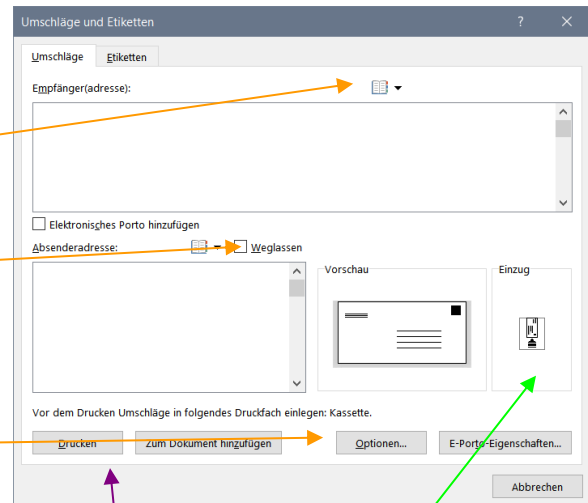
Umschläge und Etiketten

?

Umschläge

Etiketten

Empfänger(adresse):

Elektronisches Porto hinzufügen

Absenderadresse:

Weglassen

Vorschau

Einzug

Vor dem Drucken Umschläge in folgendes Druckfach einlegen: Kassette.

Drucken

Zum Dokument hinzufügen

Optionen...

E-Porto-Eigenschaften...

Abbrechen